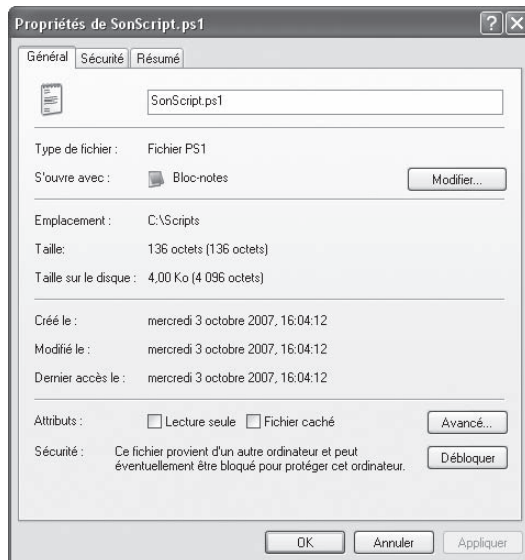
Propriétés de SonScript.ps1

?

X

Général | Sécurité | Résumé

SonScript.ps1

Type de fichier : Fichier PS1

S'ouvre avec : Bloc-notes

Modifier...

Emplacement : C:\Scripts

Taille: 136 octets (136 octets)

Taille sur le disque : 4,00 Ko (4 096 octets)

Créé le : mercredi 3 octobre 2007, 16:04:12

Modifié le : mercredi 3 octobre 2007, 16:04:12

Dernier accès le : mercredi 3 octobre 2007, 16:04:12

Attributs : Lecture seule Fichier caché

Avancé...

Sécurité : Ce fichier provient d'un autre ordinateur et peut éventuellement être bloqué pour protéger cet ordinateur.

Débloquer

OK

Annuler

Appliquer